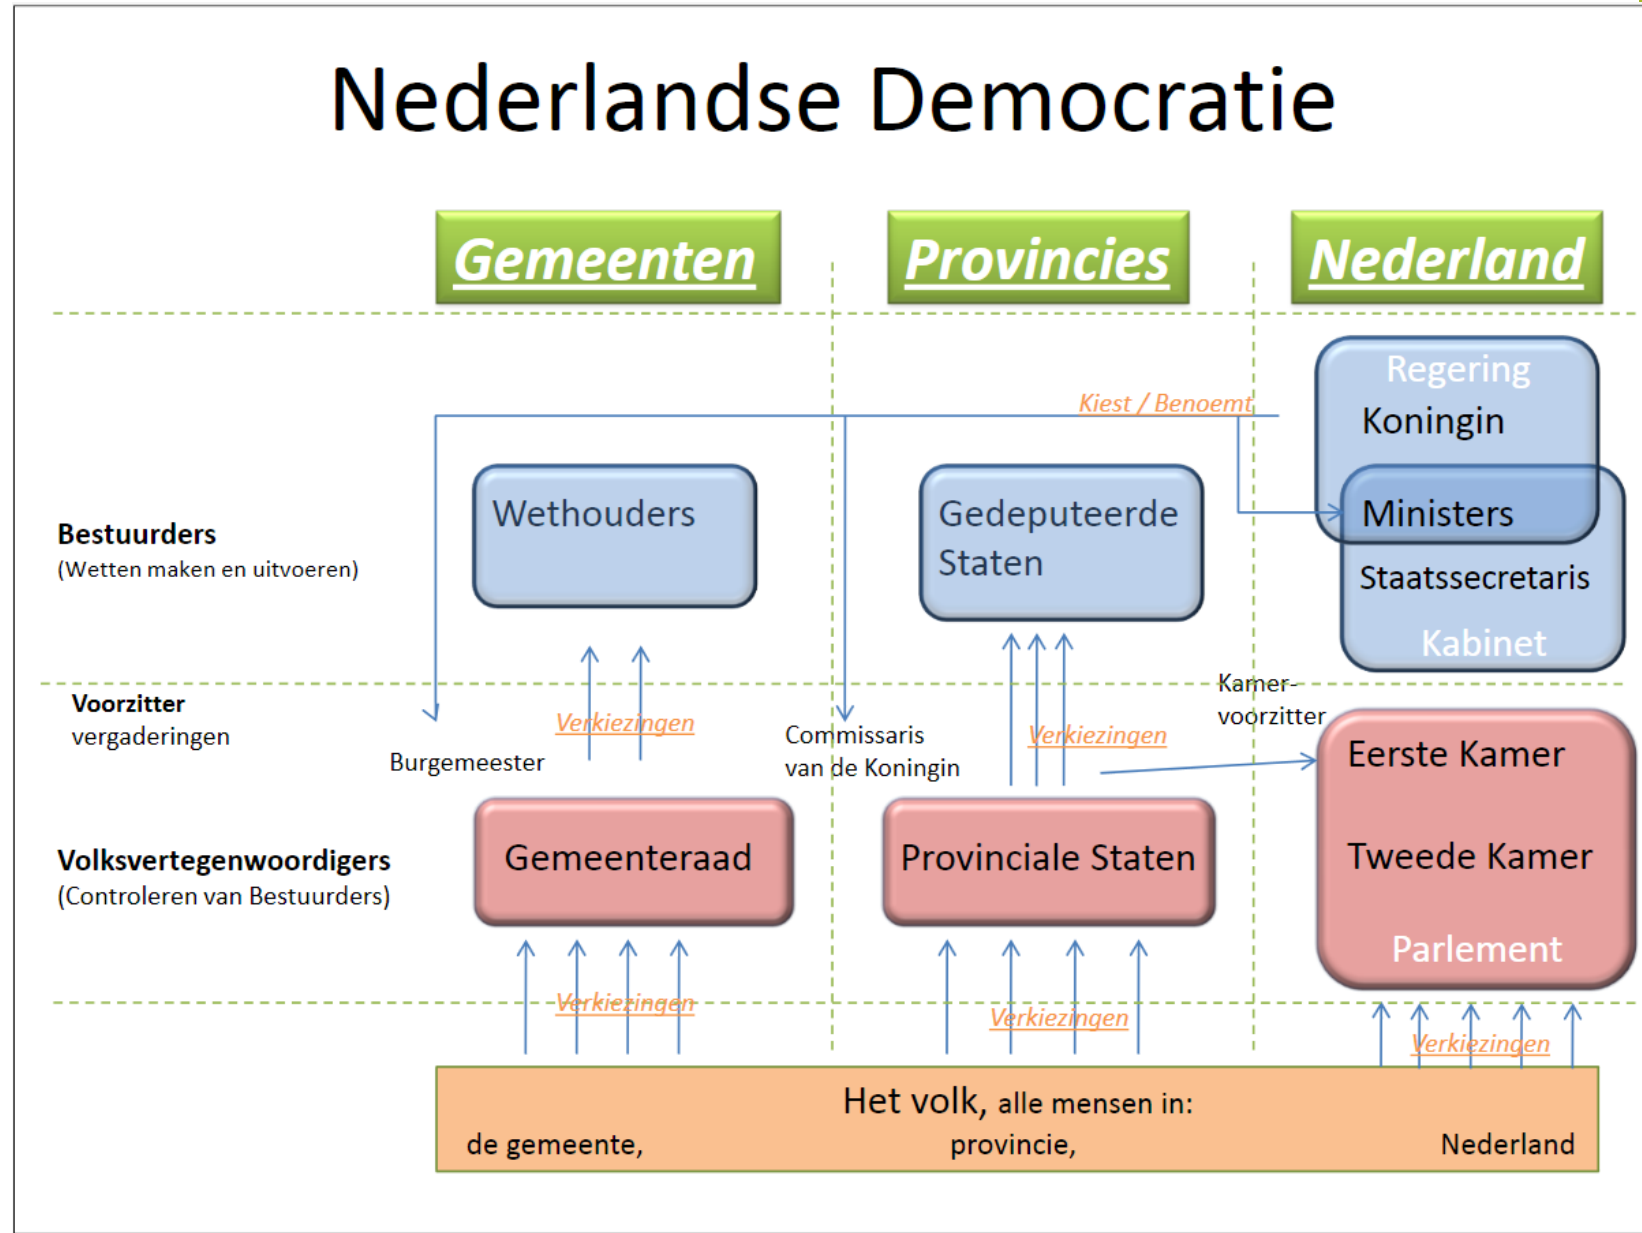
Nederlandse Democratie

Gemeenten

Provincies

Nederland

Regering
Koningin

Kiest / Benoemt

Ministers
Staatssecretaris
Kabinet

Bestuurders
(Wetten maken en uitvoeren)

Wethouders

Gedeputeerde Staten

Voorzitter
vergaderingen

Verkiezingen

Burgemeester

Commissaris van de Koningin

Verkiezingen

Kamer-voorzitter

Eerste Kamer

Tweede Kamer

Parlement

Volksvertegenwoordigers
(Controleren van Bestuurders)

Gemeenteraad

Provinciale Staten

Verkiezingen

Verkiezingen

Verkiezingen

Het volk, alle mensen in:
de gemeente, provincie, Nederland